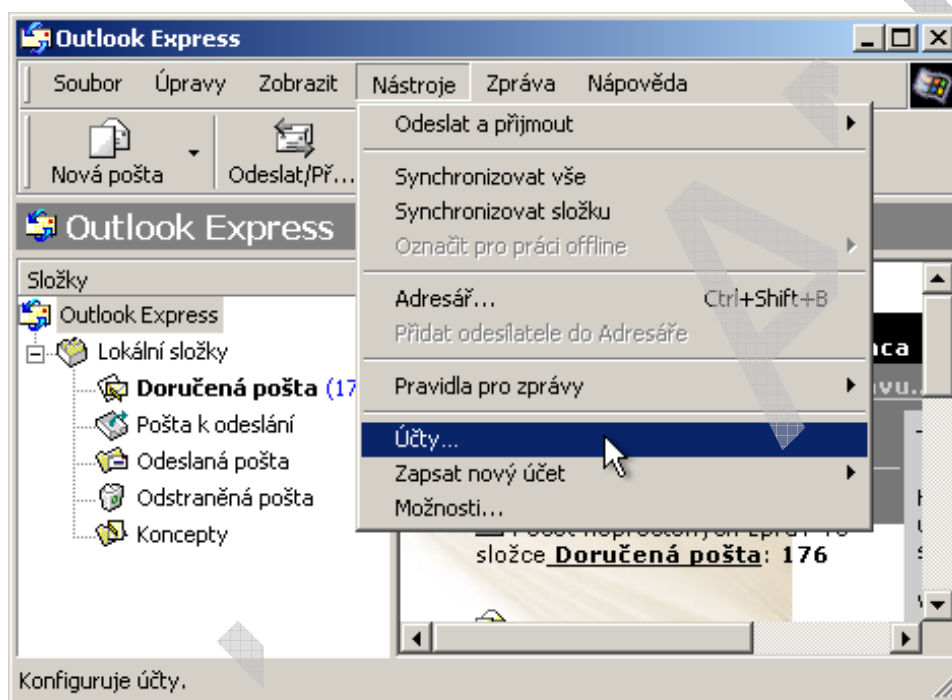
Outlook Express

Soubor Úpravy Zobrazit Nástroje Zpráva Nápověda

Nová pošta Odeslat/Př...

Outlook Express

Složky

Outlook Express

Lokální složky

Doručená pošta (17

Pošta k odeslání

Odeslaná pošta

Odstraněná pošta

Koncepty

Odeslat a přijmout

Synchronizovat vše

Synchronizovat složku

Označit pro práci offline

Adresář... Ctrl+Shift+B

Přidat odesílatele do Adresáře

Pravidla pro zprávy

Účty...

Zapsat nový účet

Možnosti...

nca

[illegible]

složce Doručená pošta: 176

Konfiguruje účty.